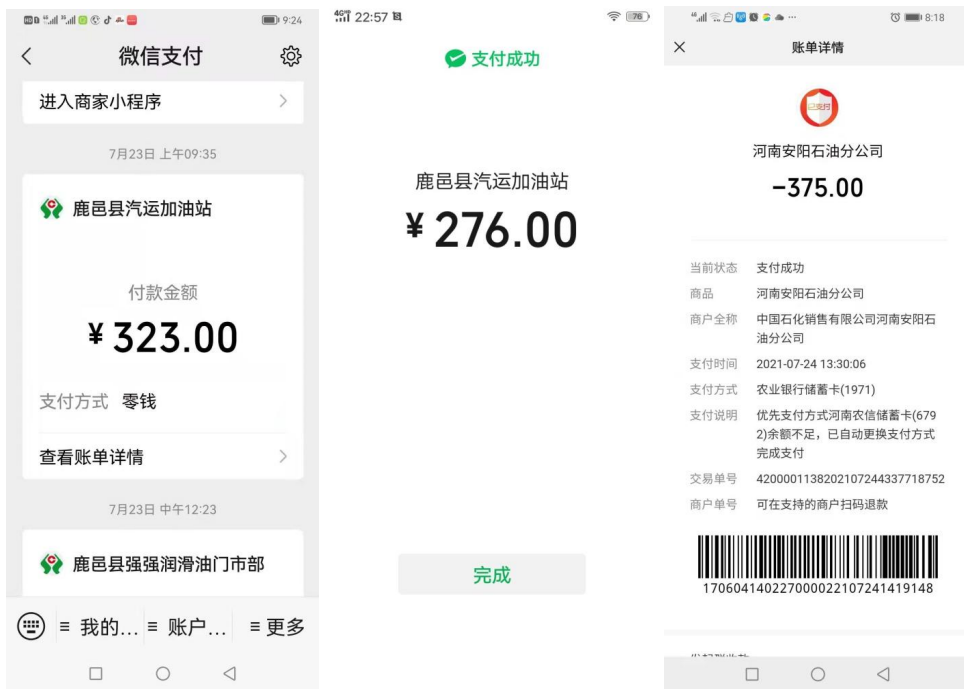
9:24

微信支付

进入商家小程序

7月23日 上午09:35

鹿邑县汽运加油站

付款金额

¥ 323.00

支付方式 零钱

查看账单详情

7月23日 中午12:23

鹿邑县强强润滑油门市部

≡ 我的… ≡ 账户… ≡ 更多

22:57

支付成功

鹿邑县汽运加油站

¥ 276.00

完成

8:18

账单详情

已支付

河南安阳石油分公司

-375.00

当前状态 支付成功

商品 河南安阳石油分公司

商户全称 中国石化销售有限公司河南安阳石油分公司

支付时间 2021-07-24 13:30:06

支付方式 农业银行储蓄卡(1971)

支付说明 优先支付方式河南农信储蓄卡(6792)余额不足，已自动更换支付方式完成支付

交易单号 4200001138202107244337718752

商户单号 可在支持的商户扫码退款

170604140227000022107241419148

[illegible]